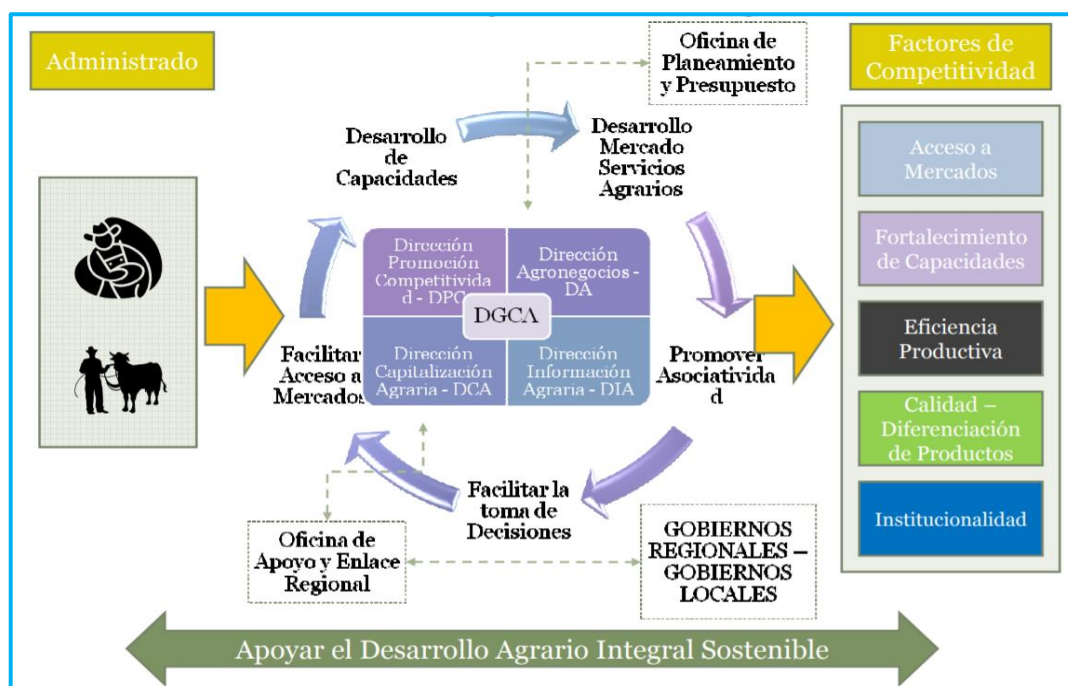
Administrado

Oficina de Planeamiento y Presupuesto

Factores de Competitividad

Desarrollo de Capacidades

Desarrollo Mercado Servicios Agrarios

Dirección Promoción Competitivida d - DPC

Dirección Agronegocios - DA

DGCA

Dirección Capitalización Agraria - DCA

Dirección Información Agraria - DIA

Facilitar Acceso a Mercados

Promover Asociativida d

Facilitar la toma de Decisiones

Oficina de Apoyo y Enlace Regional

GOBIERNOS REGIONALES – GOBIERNOS LOCALES

Acceso a Mercados

Fortalecimiento de Capacidades

Eficiencia Productiva

Calidad – Diferenciación de Productos

Institucionalidad

Apoyar el Desarrollo Agrario Integral Sostenible